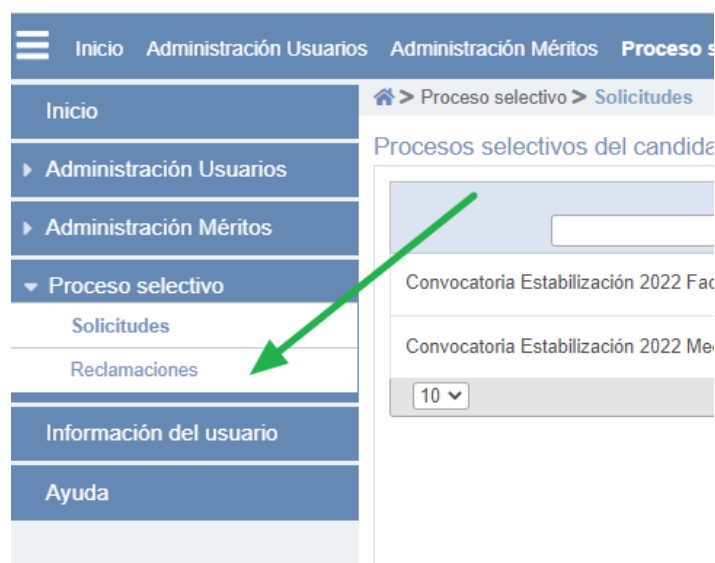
Inicio Administración Usuarios Administración Méritos Proceso s

Inicio
Administración Usuarios
Administración Méritos
Proceso selectivo
Solicitudes
Reclamaciones
Información del usuario
Ayuda

> Proceso selectivo > Solicitudes

Procesos selectivos del candida

Convocatoria Estabilización 2022 Fac

Convocatoria Estabilización 2022 Me

10